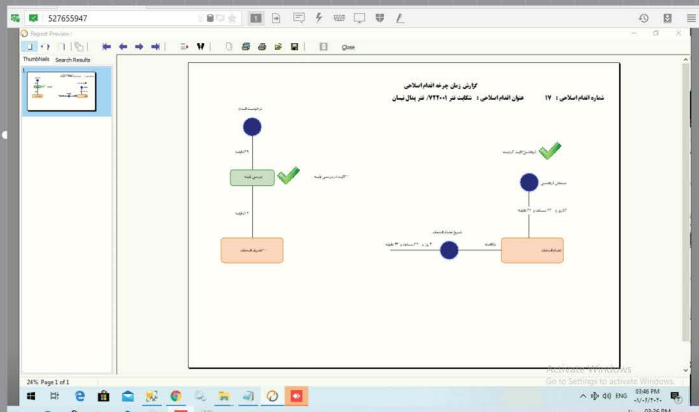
527655947

Report Preview

Thumbnails Search Results

Close

گزارش زمان چرخه اقدام اصلاحی

شماره اقدام اصلاحی : ۱۷ عنوان اقدام اصلاحی : شکایت نمر ۷۲۲۰۰۱/ نمر پدال نیسان

درخواست اقدام

۳۰ ثانیه

بررسی اولیه

۰ ثانیه

تعریف اقدامات

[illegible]

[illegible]

۰ روز ۰ ساعت ۰ دقیقه

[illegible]

۰ روز ۲۰ ساعت ۳ دقیقه

۰ ثانیه

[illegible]

24% Page 1 of 1

Activate Windows
Go to Settings to activate Windows.

ENG 03:46 PM